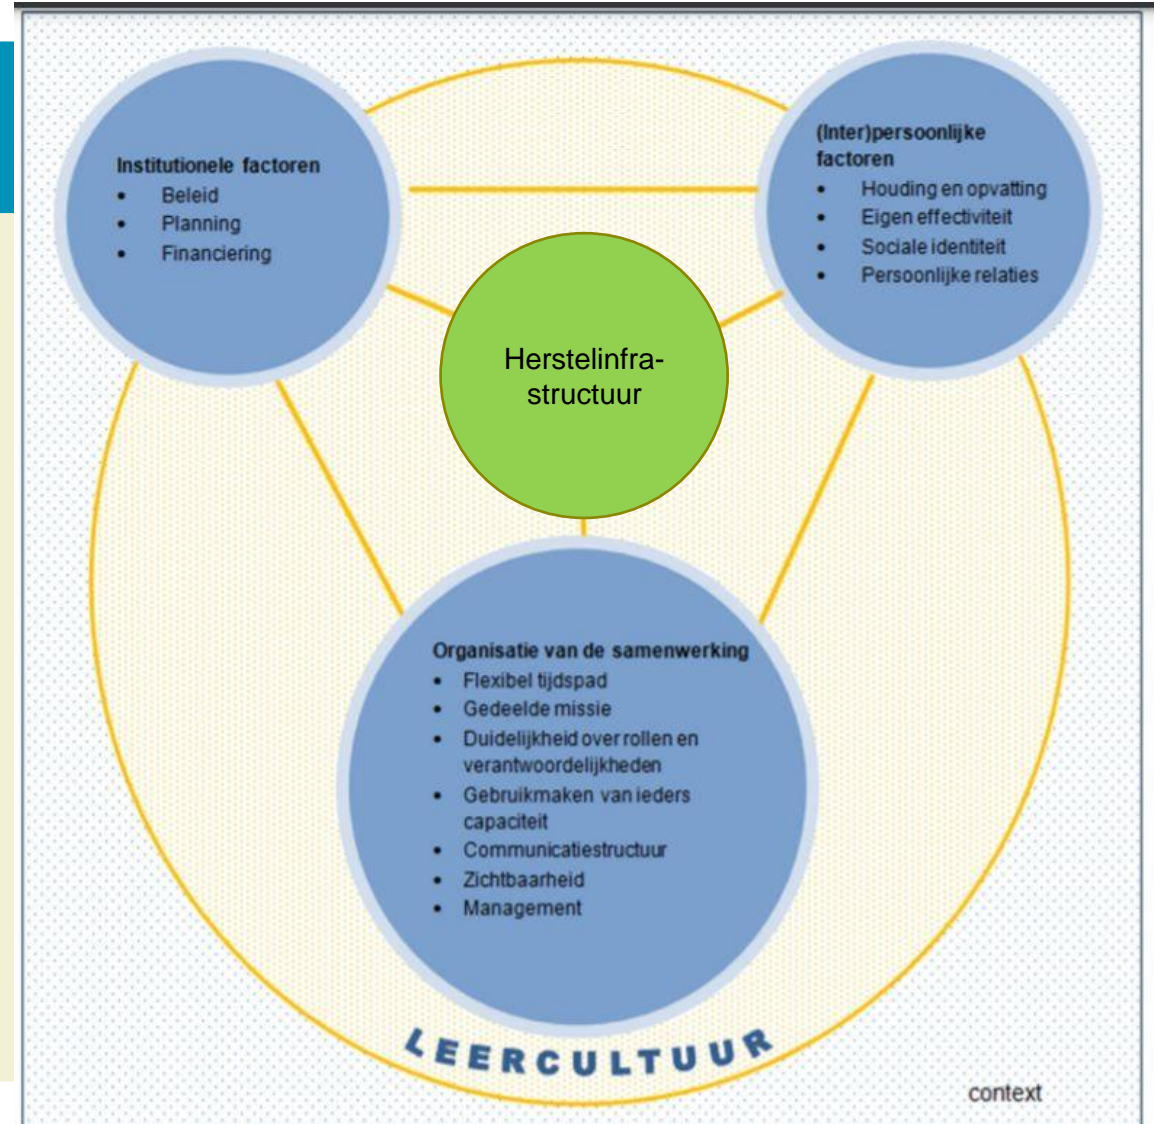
Institutionele factoren
- Beleid
- Planning
- Financiering

(Inter)persoonlijke factoren
- Houding en opvatting
- Eigen effectiviteit
- Sociale identiteit
- Persoonlijke relaties

Herstelinfrastructuur

Organisatie van de samenwerking
- Flexibel tijdspad
- Gedeelde missie
- Duidelijkheid over rollen en verantwoordelijkheden
- Gebruikmaken van ieders capaciteit
- Communicatiestructuur
- Zichtbaarheid
- Management

LEERCULTUUR

context